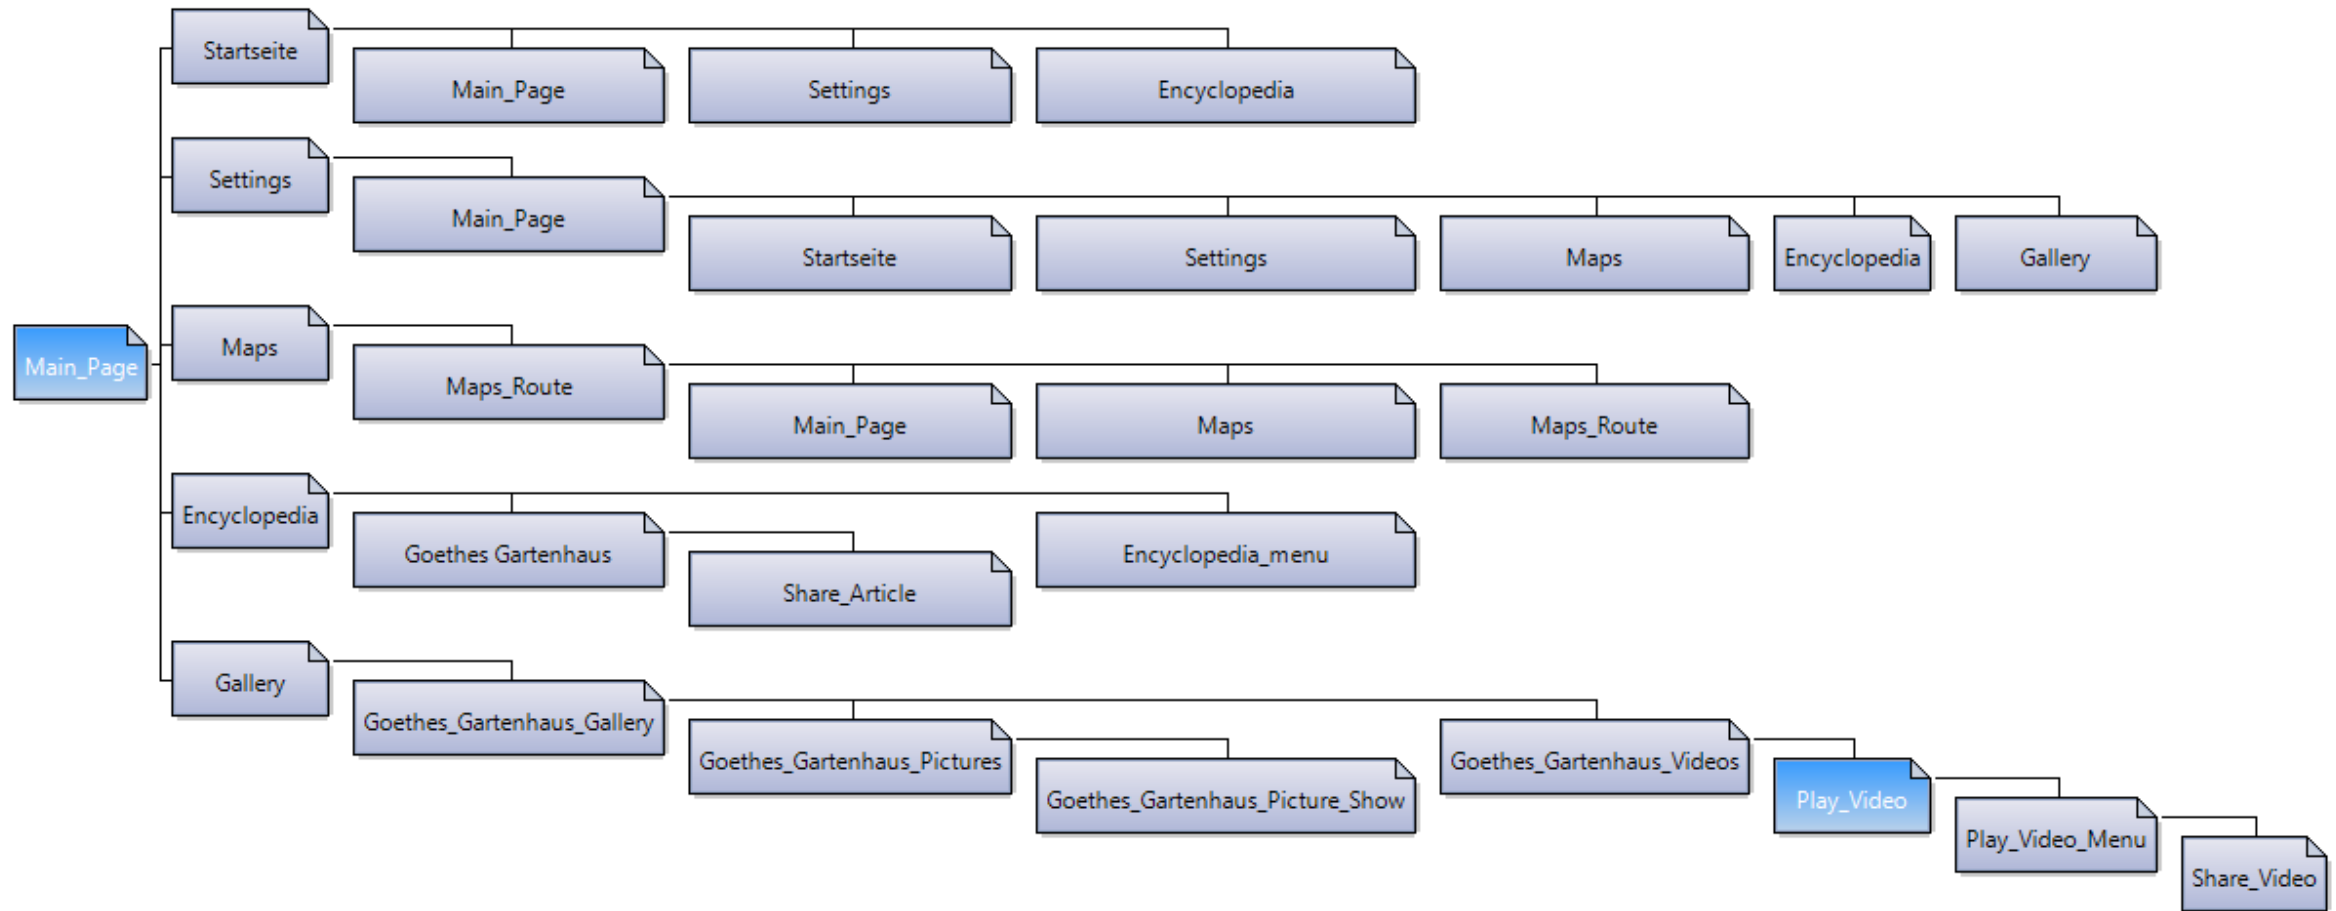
Main_Page

Startseite
Main_Page
Settings
Encyclopedia

Settings
Main_Page
Startseite
Settings
Maps
Encyclopedia
Gallery

Maps
Maps_Route
Main_Page
Maps
Maps_Route

Encyclopedia
Goethes Gartenhaus
Share_Article
Encyclopedia_menu

Gallery
Goethes_Gartenhaus_Gallery
Goethes_Gartenhaus_Pictures
Goethes_Gartenhaus_Picture_Show
Goethes_Gartenhaus_Videos
Play_Video
Play_Video_Menu
Share_Video